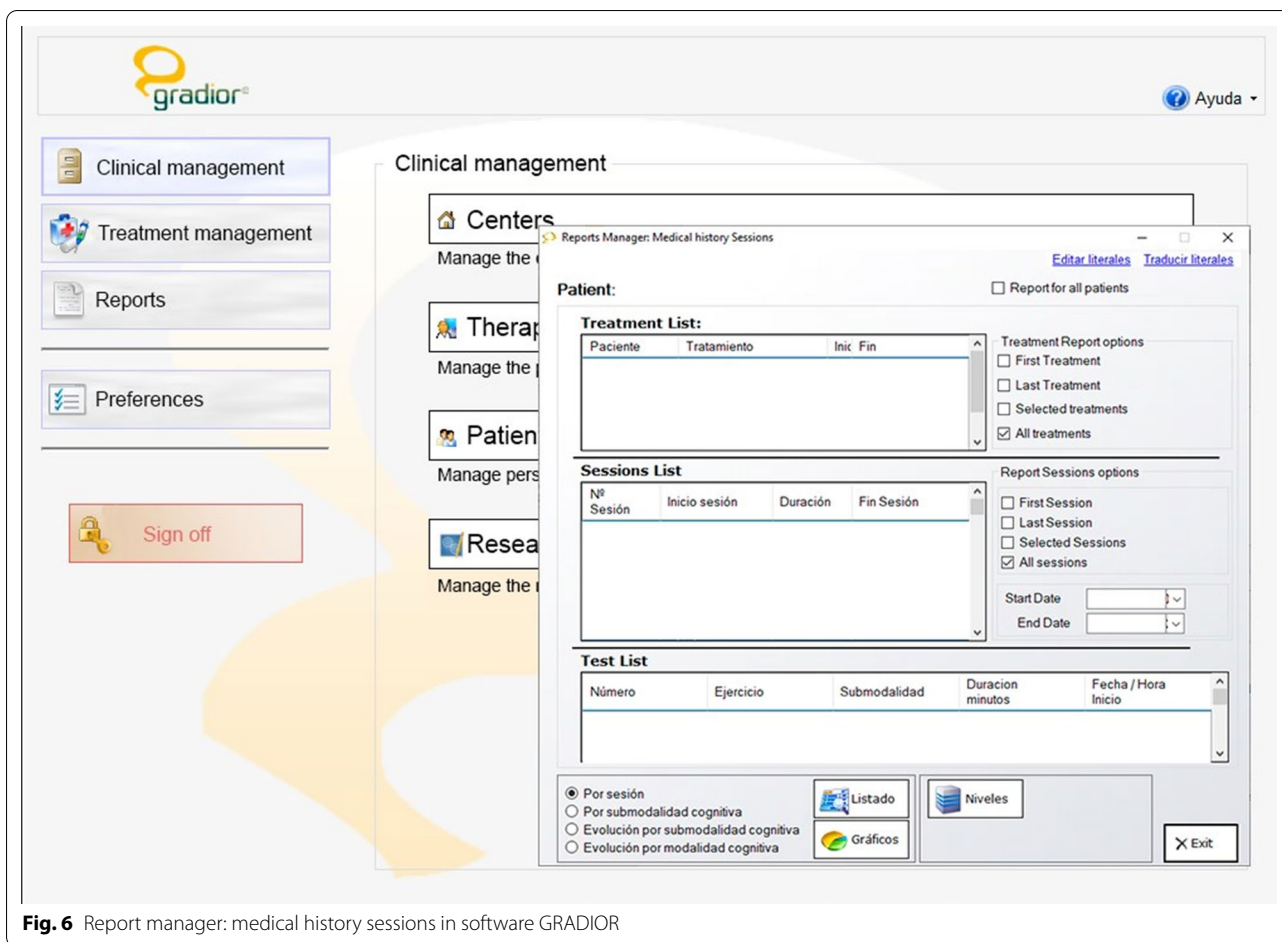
gradior®

Ayuda

Clinical management

Treatment management

Reports

Preferences

Sign off

Clinical management

Centers

Manage the

Therap

Manage the

Patien

Manage pers

Resea

Manage the

Reports Manager: Medical history Sessions

Editar literales Traducir literales

Patient:

Report for all patients

Treatment List:

| Paciente | Tratamiento | Inic | Fin |
|---|---|---|---|

Treatment Report options

First Treatment

Last Treatment

Selected treatments

All treatments

Sessions List

| Nº Sesión | Inicio sesión | Duración | Fin Sesión |
|---|---|---|---|

Report Sessions options

First Session

Last Session

Selected Sessions

All sessions

Start Date

End Date

Test List

| Número | Ejercicio | Submodalidad | Duracion minutos | Fecha / Hora Inicio |
|---|---|---|---|---|

Por sesión

Por submodalidad cognitiva

Evolución por submodalidad cognitiva

Evolución por modalidad cognitiva

Listado

Gráficos

Niveles

Exit

Fig. 6 Report manager: medical history sessions in software GRADIOR